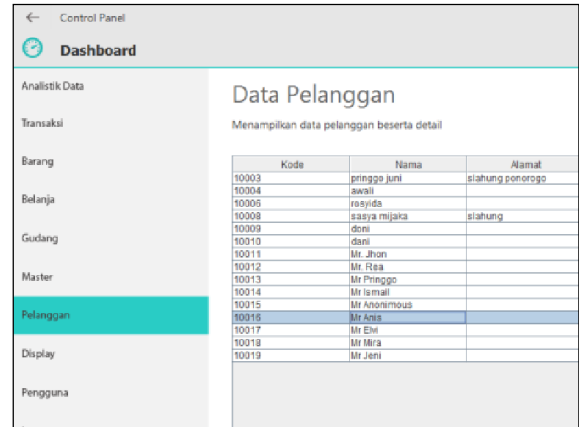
← Control Panel

Dashboard

Analistik Data

Transaksi

Barang

Belanja

Gudang

Master

Pelanggan

Display

Pengguna

Data Pelanggan

Menampilkan data pelanggan beserta detail

| Kode | Nama | Alamat |
|---|---|---|
| 10003 | pringgo juni | siahung ponorogo |
| 10004 | awali | |
| 10006 | rosyida | |
| 10008 | sasya mijaka | siahung |
| 10009 | doni | |
| 10010 | dani | |
| 10011 | Mr. Jhon | |
| 10012 | Mr. Rsa | |
| 10013 | Mr Pringgo | |
| 10014 | Mr Ismail | |
| 10015 | Mr Anonimous | |
| 10016 | Mr Anis | |
| 10017 | Mr Elvi | |
| 10018 | Mr Mira | |
| 10019 | Mr Jeni | |